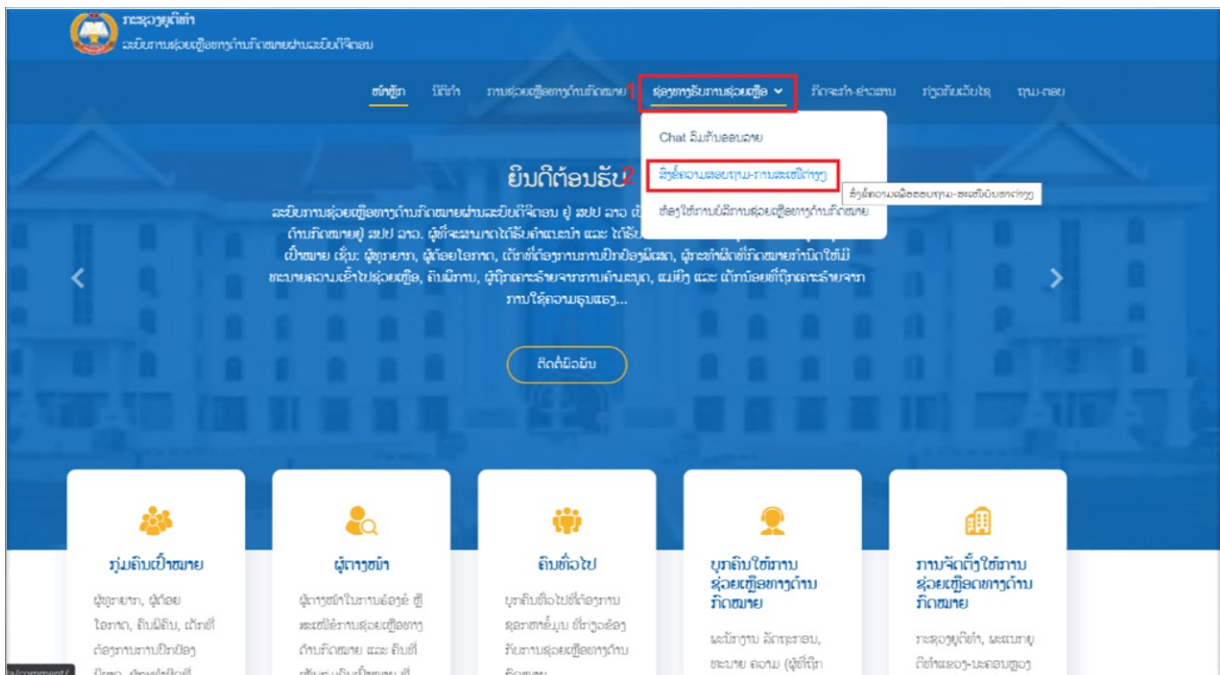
ກະຊວງຍຸຕິທຳ
ລະບົບການຊ່ວຍເຫຼືອທາງດ້ານກົດໝາຍຜ່ານລະບົບດີຈີຕອນ

ໜ້າຫຼັກ ນິຕິກຳ ການຊ່ວຍເຫຼືອທາງດ້ານກົດໝາຍ 1 ຊ່ອງທາງຮັບການຊ່ວຍເຫຼືອ ກິດຈະກຳ-ຂ່າວສານ ກ່ຽວກັບເວັບໄຊ ຖາມ-ຕອບ

Chat ລົມກັບທະນາຍ
ສົ່ງຄຳຖາມສອບຖາມ-ການຂະແຫນງ 2
ຕ້ອງໃຊ້ການບໍລິການຊ່ວຍເຫຼືອທາງດ້ານກົດໝາຍ

ສົ່ງຄຳຖາມເພື່ອສອບຖາມ-ຂໍຄຳປຶກສາຕ່າງໆ

ຍິນດີຕ້ອນຮັບ

ລະບົບການຊ່ວຍເຫຼືອທາງດ້ານກົດໝາຍຜ່ານລະບົບດີຈີຕອນ ຢູ່ ສປປ ລາວ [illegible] ດ້ານກົດໝາຍຢູ່ ສປປ ລາວ, ຜູ້ທີ່ຈະສາມາດໄດ້ຮັບຄຳແນະນຳ ແລະ ໄດ້ຮັບ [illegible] ເປົ້າໝາຍ ເຊັ່ນ: ຜູ້ທຸກຍາກ, ຜູ້ດ້ອຍໂອກາດ, ເດັກທີ່ຕ້ອງການການປົກປ້ອງພິເສດ, ຜູ້ກະທຳຜິດທີ່ກົດໝາຍກຳນົດໃຫ້ມີທະນາຍຄວາມເຂົ້າໄປຊ່ວຍເຫຼືອ, ຄົນພິການ, ຜູ້ຖືກເຄາະຮ້າຍຈາກການຄ້າມະນຸດ, ແມ່ຍິງ ແລະ ເດັກນ້ອຍທີ່ຖືກເຄາະຮ້າຍຈາກການໃຊ້ຄວາມຮຸນແຮງ...

ຕິດຕໍ່ພົວພັນ

ກຸ່ມຄົນເປົ້າໝາຍ
ຜູ້ທຸກຍາກ, ຜູ້ດ້ອຍໂອກາດ, ຄົນພິການ, ເດັກທີ່ຕ້ອງການການປົກປ້ອງ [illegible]

ຜູ້ຕາງໜ້າ
ຜູ້ຕາງໜ້າໃນການຮ້ອງຂໍ ທີ່ ສະເໜີຂໍການຊ່ວຍເຫຼືອທາງດ້ານກົດໝາຍ ແລະ ຄົນທີ່ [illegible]

ຄົນທົ່ວໄປ
ບຸກຄົນທົ່ວໄປທີ່ຕ້ອງການ ສອບຖາມຂໍ້ມູນ ທີ່ກ່ຽວຂ້ອງກັບການຊ່ວຍເຫຼືອທາງດ້ານ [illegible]

ບຸກຄົນໃຫ້ການຊ່ວຍເຫຼືອທາງດ້ານກົດໝາຍ
ພະນັກງານ ລັດຖະກອນ, ທະນາຍ ຄວາມ (ຜູ້ທີ່ຖືກ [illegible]

ການຈັດຕັ້ງໃຫ້ການຊ່ວຍເຫຼືອທາງດ້ານກົດໝາຍ
ກະຊວງຍຸຕິທຳ, ພະແນກຍຸຕິທຳແຂວງ-ນະຄອນຫຼວງ